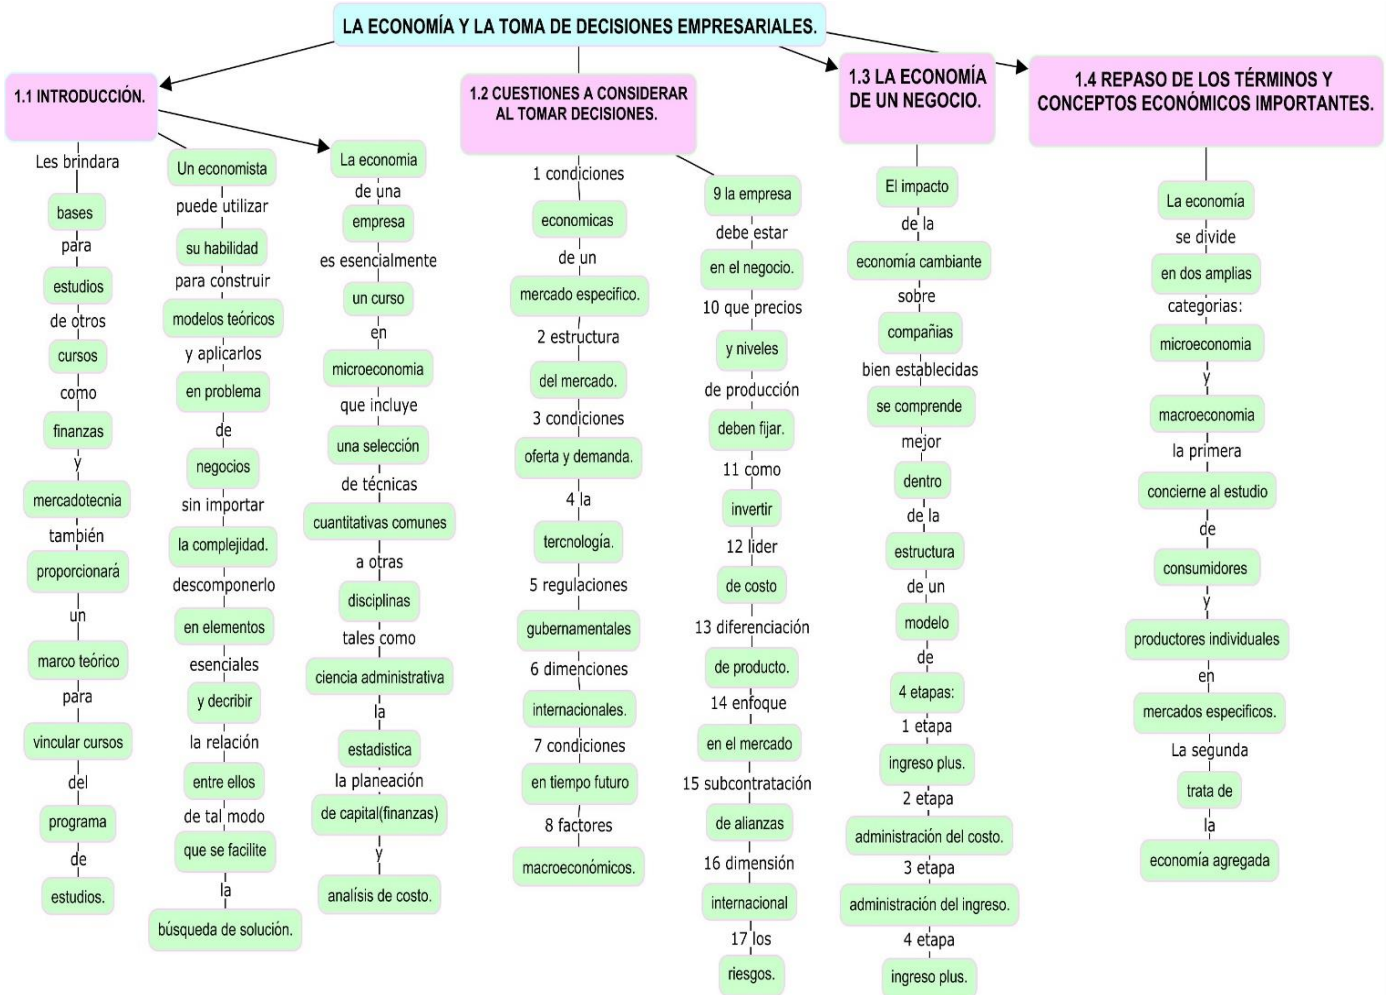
LA ECONOMÍA Y LA TOMA DE DECISIONES EMPRESARIALES.

1.1 INTRODUCCIÓN.

Les brindara
bases
para
estudios
de otros
cursos
como
finanzas
y
mercadotecnia
también
proporcionará
un
marco teórico
para
vincular cursos
del
programa
de
estudios.

Un economista
puede utilizar
su habilidad
para construir
modelos teóricos
y aplicarlos
en problema
de
negocios
sin importar
la complejidad.
descomponerlo
en elementos
esenciales
y decribir
la relación
entre ellos
de tal modo
que se facilite
la
búsqueda de solución.

La economia
de una
empresa
es esencialmente
un curso
en
microeconomia
que incluye
una selección
de técnicas
cuantitativas comunes
a otras
disciplinas
tales como
ciencia administrativa
la
estadistica
la planeación
de capital(finanzas)
y
analisis de costo.

1.2 CUESTIONES A CONSIDERAR AL TOMAR DECISIONES.

1 condiciones
economicas
de un
mercado especifico.
2 estructura
del mercado.
3 condiciones
oferta y demanda.
4 la
tecnología.
5 regulaciones
gubernamentales
6 dimenciones
internacionales.
7 condiciones
en tiempo futuro
8 factores
macroeconómicos.

9 la empresa
debe estar
en el negocio.
10 que precios
y niveles
de producción
deben fijar.
11 como
invertir
12 lider
de costo
13 diferenciación
de producto.
14 enfoque
en el mercado
15 subcontratación
de alianzas
16 dimensión
internacional
17 los
riesgos.

1.3 LA ECONOMÍA DE UN NEGOCIO.

El impacto
de la
economía cambiante
sobre
compañias
bien establecidas
se comprende
mejor
dentro
de la
estructura
de un
modelo
de
4 etapas:
1 etapa
ingreso plus.
2 etapa
administración del costo.
3 etapa
administración del ingreso.
4 etapa
ingreso plus.

1.4 REPASO DE LOS TÉRMINOS Y CONCEPTOS ECONÓMICOS IMPORTANTES.

La economía
se divide
en dos amplias
categorias:
microeconomia
y
macroeconomia
la primera
concierne al estudio
de
consumidores
y
productores individuales
en
mercados especificos.
La segunda
trata de
la
economía agregada